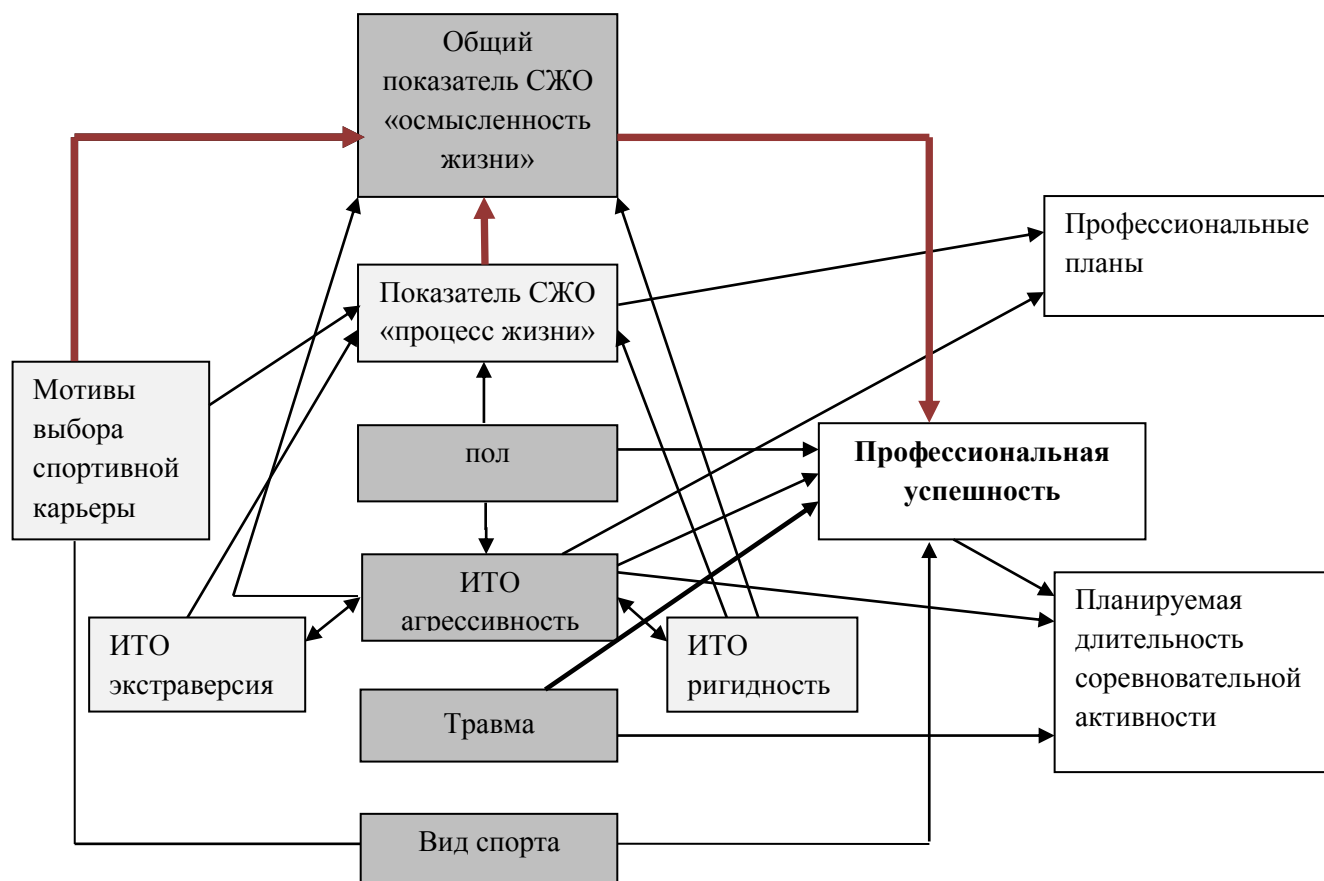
Общий показатель СЖО «осмысленность жизни»

Профессиональные планы

Показатель СЖО «процесс жизни»

Мотивы выбора спортивной карьеры

пол

**Профессиональная успешность**

ИТО агрессивность

ИТО экстраверсия

ИТО ригидность

Планируемая длительность соревновательной активности

Травма

Вид спорта